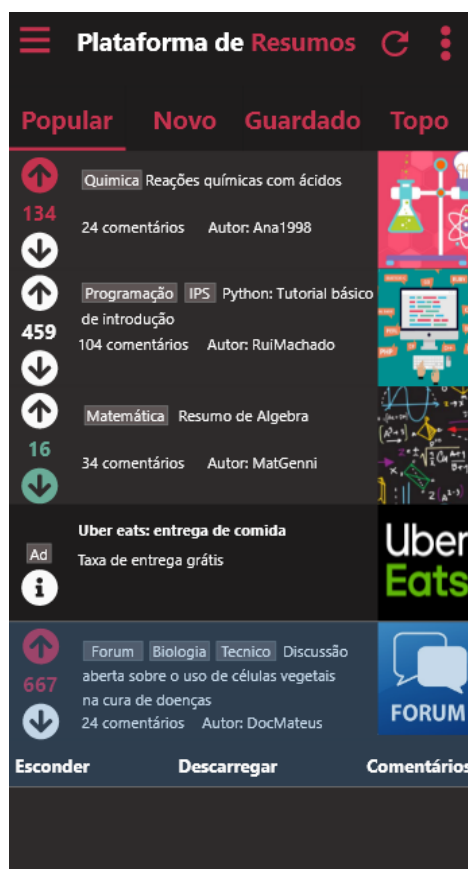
Plataforma de Resumos

Popular Novo Guardado Topo

134
Quimica Reações químicas com ácidos
24 comentários Autor: Ana1998

459
Programação IPS Python: Tutorial básico de introdução
104 comentários Autor: RuiMachado

16
Matemática Resumo de Algebra
34 comentários Autor: MatGenni

Ad
Uber eats: entrega de comida
Taxa de entrega grátis
Uber Eats

667
Forum Biologia Tecnico Discussão aberta sobre o uso de células vegetais na cura de doenças
24 comentários Autor: DocMateus
FORUM

Esconder Descarregar Comentários